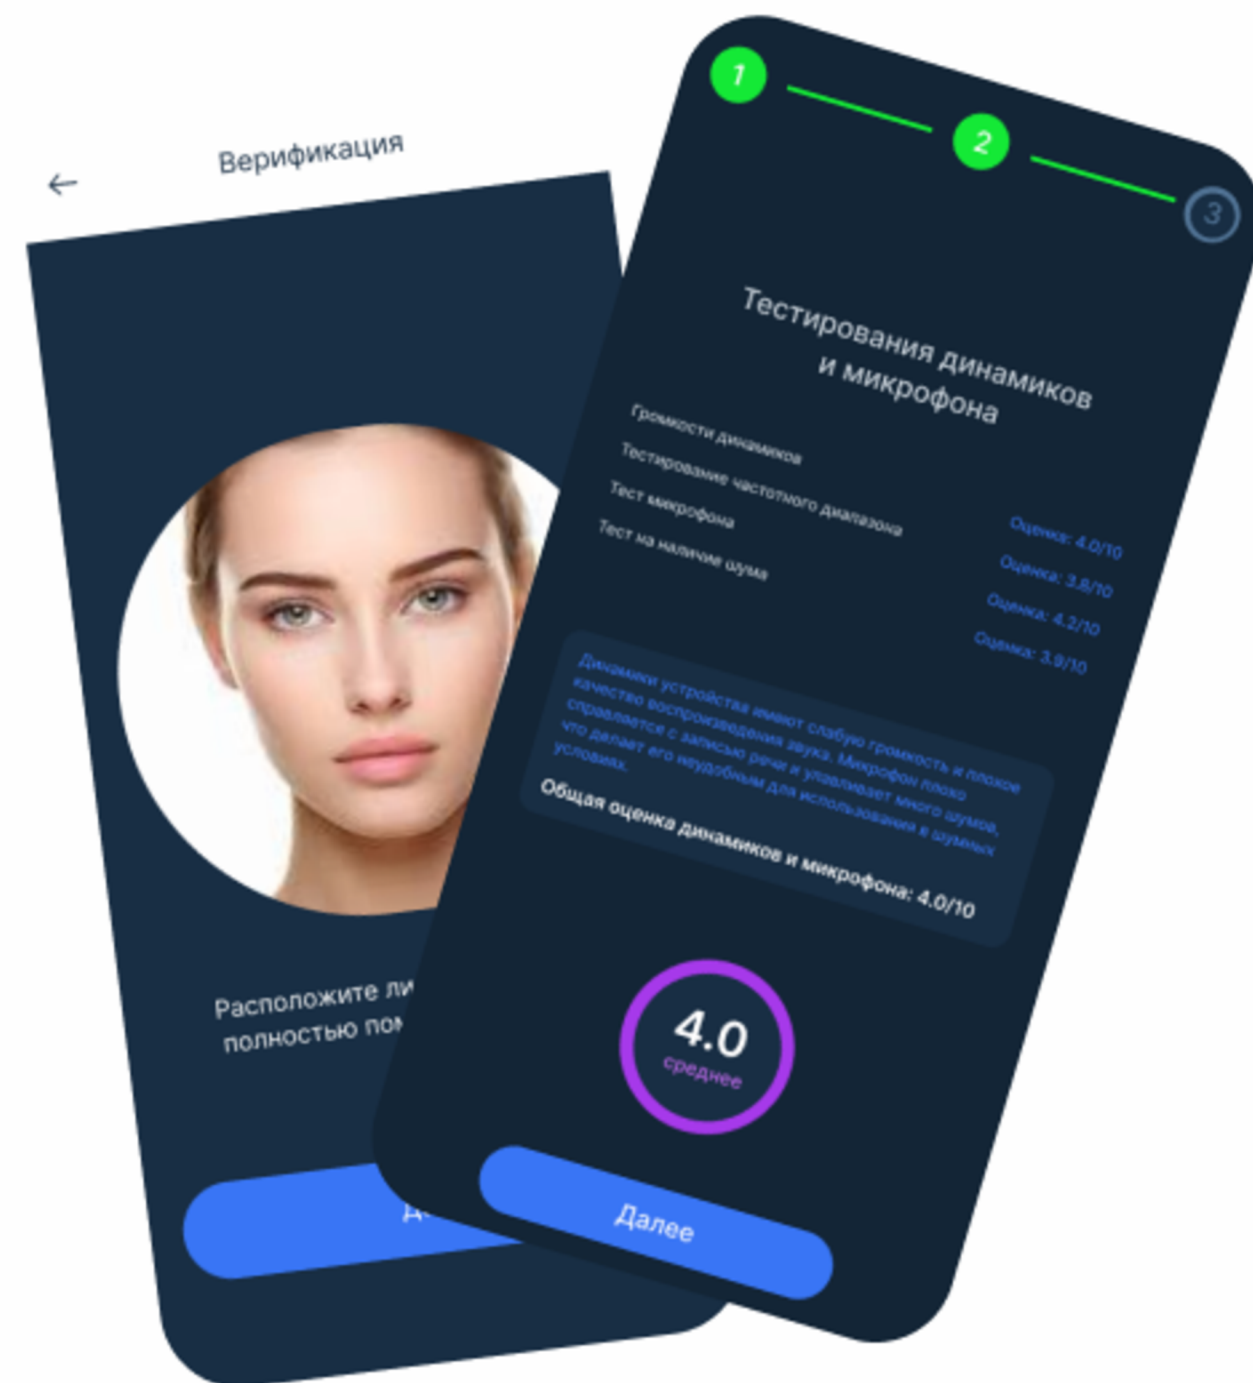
←
Верификация

Расположите ли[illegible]
полностью пом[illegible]

Д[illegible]

1
2
3

Тестирования динамиков и микрофона

Громкости динамиков
Тестирование частотного диапазона
Тест микрофона
Тест на наличие шума

Оценка: 4.0/10
Оценка: 3.8/10
Оценка: 4.2/10
Оценка: 3.9/10

Динамики устройства имеют слабую громкость и плохое качество воспроизведения звука. Микрофон плохо справляется с записью речи и улавливает много шумов, что делает его неудобным для использования в шумных условиях.

Общая оценка динамиков и микрофона: 4.0/10

4.0
среднее

Далее